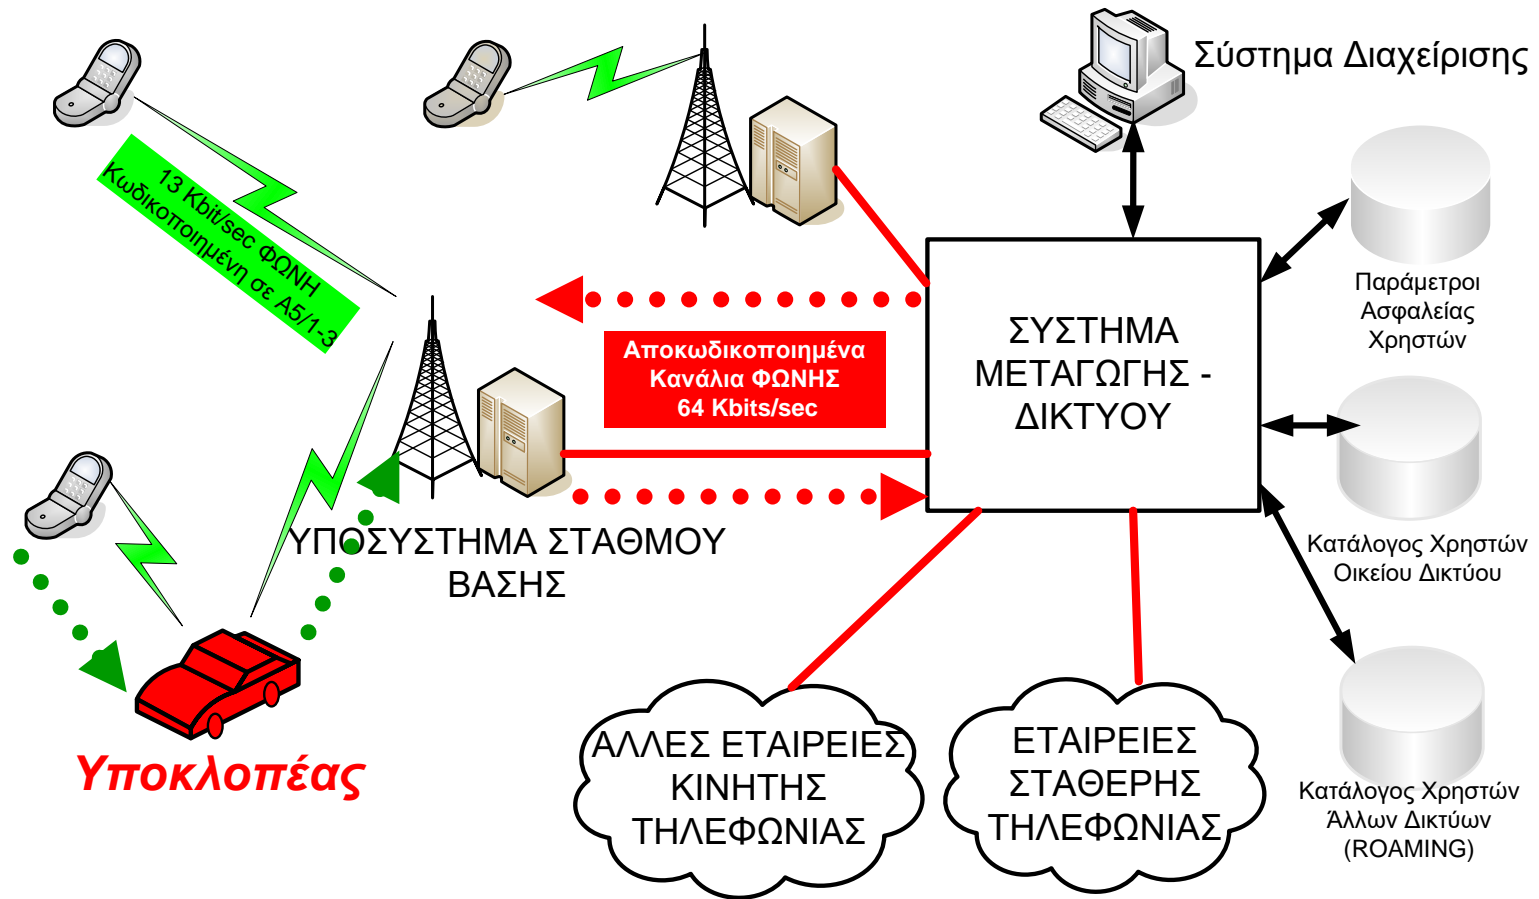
Σύστημα Διαχείρισης

13 Kbit/sec ΦΩΝΗ
Κωδικοποιημένη σε Α5/1-3

Αποκωδικοποιημένα
Κανάλια ΦΩΝΗΣ
64 Kbits/sec

ΣΥΣΤΗΜΑ
ΜΕΤΑΓΩΓΗΣ -
ΔΙΚΤΥΟΥ

Παράμετροι
Ασφαλείας
Χρηστών

Κατάλογος Χρηστών
Οικείου Δικτύου

ΥΠΟΣΥΣΤΗΜΑ ΣΤΑΘΜΟΥ
ΒΑΣΗΣ

Υποκλοπέας

ΑΛΛΕΣ ΕΤΑΙΡΕΙΕΣ
ΚΙΝΗΤΗΣ
ΤΗΛΕΦΩΝΙΑΣ

ΕΤΑΙΡΕΙΕΣ
ΣΤΑΘΕΡΗΣ
ΤΗΛΕΦΩΝΙΑΣ

Κατάλογος Χρηστών
Άλλων Δικτύων
(ROAMING)